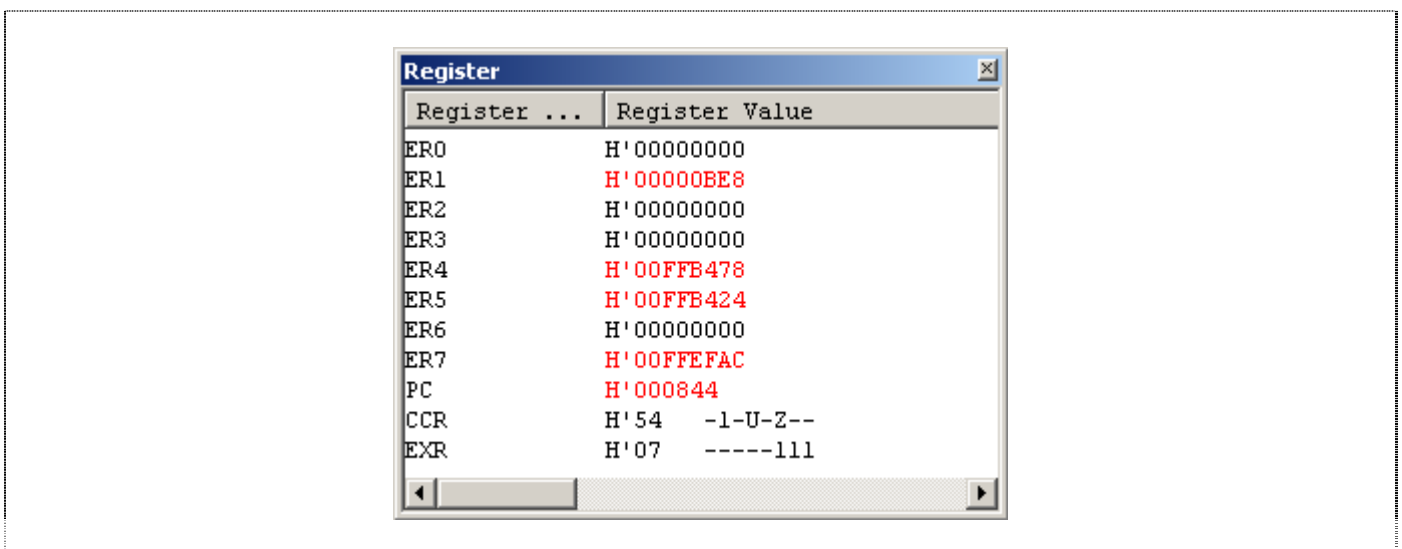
Register

| Register ... | Register Value |
|---|---|
| ER0 | H'00000000 |
| ER1 | H'00000BE8 |
| ER2 | H'00000000 |
| ER3 | H'00000000 |
| ER4 | H'00FFB478 |
| ER5 | H'00FFB424 |
| ER6 | H'00000000 |
| ER7 | H'00FFEFAC |
| PC | H'000844 |
| CCR | H'54 -1-U-Z-- |
| EXR | H'07 -----111 |